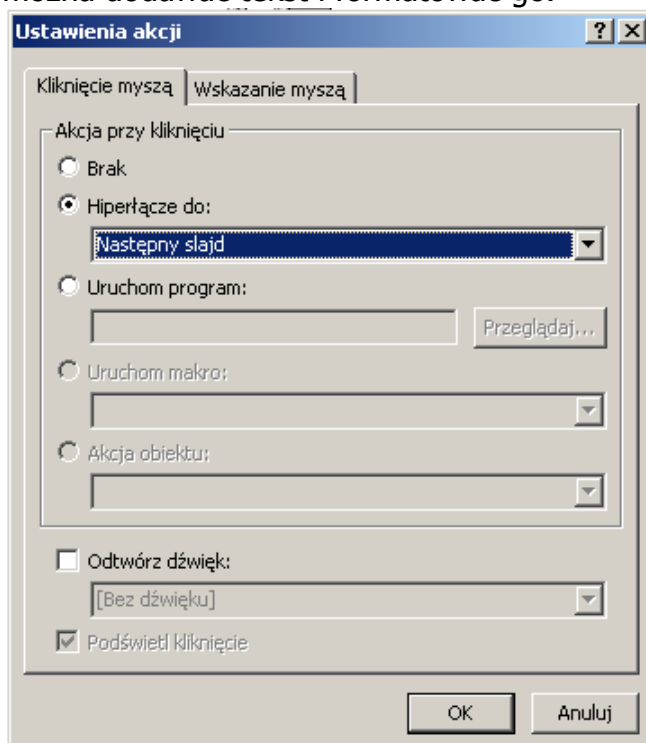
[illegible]

Ustawienia akcji

?

Kliknięcie myszą

Wskazanie myszą

Akcja przy kliknięciu

Brak

Hiperłącze do:

Następny slajd

Uruchom program:

Przeglądaj...

Uruchom makro:

Akcja obiektu:

Odtwórz dźwięk:

[Bez dźwięku]

Podświetl kliknięcie

OK

Anuluj